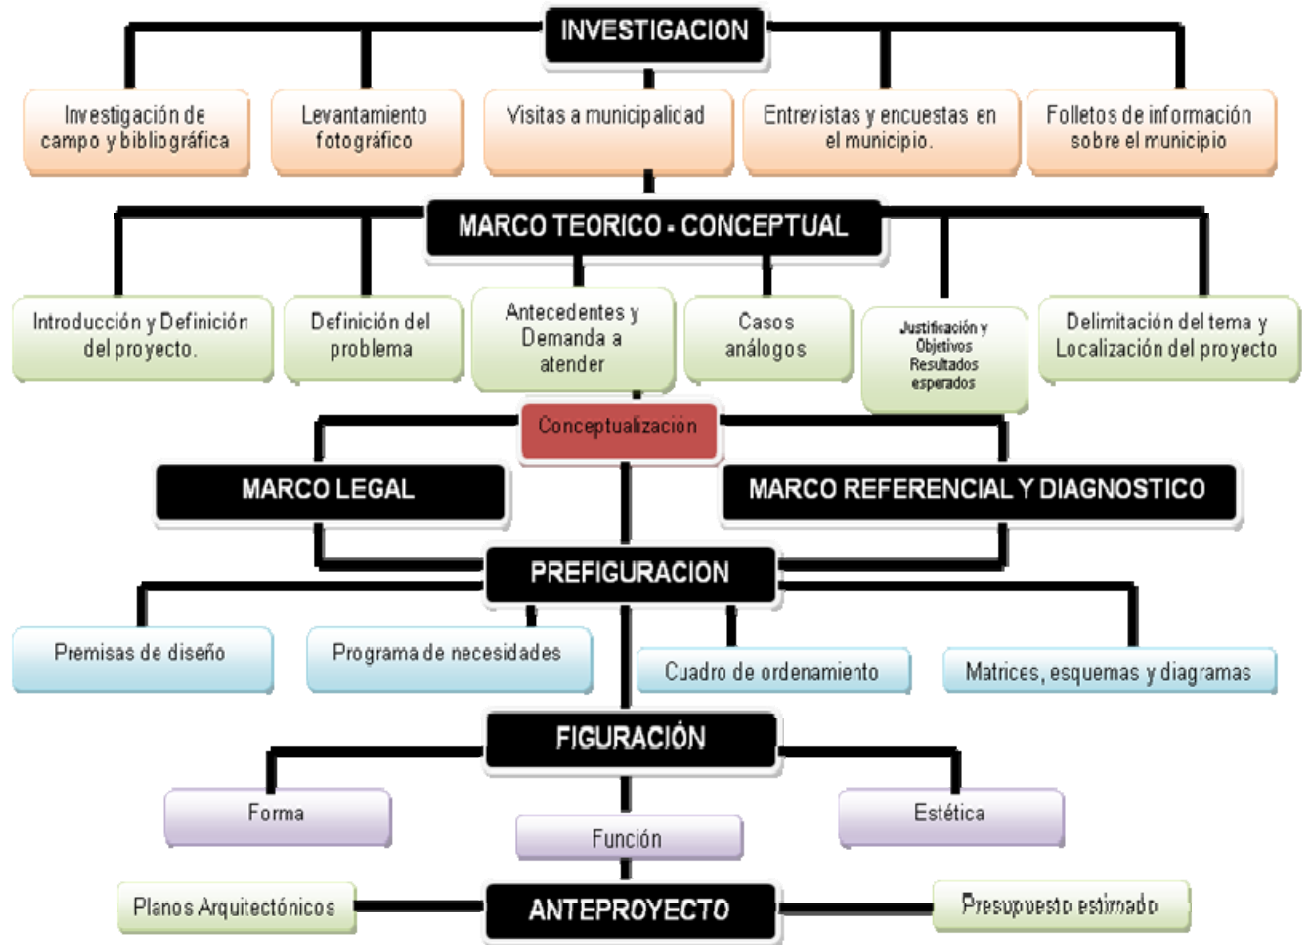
INVESTIGACION

Investigación de campo y bibliográfica

Levantamiento fotográfico

Visitas a municipalidad

Entrevistas y encuestas en el municipio.

Folletos de información sobre el municipio

MARCO TEORICO - CONCEPTUAL

Introducción y Definición del proyecto.

Definición del problema

Antecedentes y Demanda a atender

Casos análogos

Justificación y Objetivos Resultados esperados

Delimitación del tema y Localización del proyecto

Conceptualización

MARCO LEGAL

MARCO REFERENCIAL Y DIAGNOSTICO

PREFIGURACION

Premisas de diseño

Programa de necesidades

Cuadro de ordenamiento

Matrices, esquemas y diagramas

FIGURACIÓN

Forma

Función

Estética

Planos Arquitectónicos

ANTEPROYECTO

Presupuesto estimado